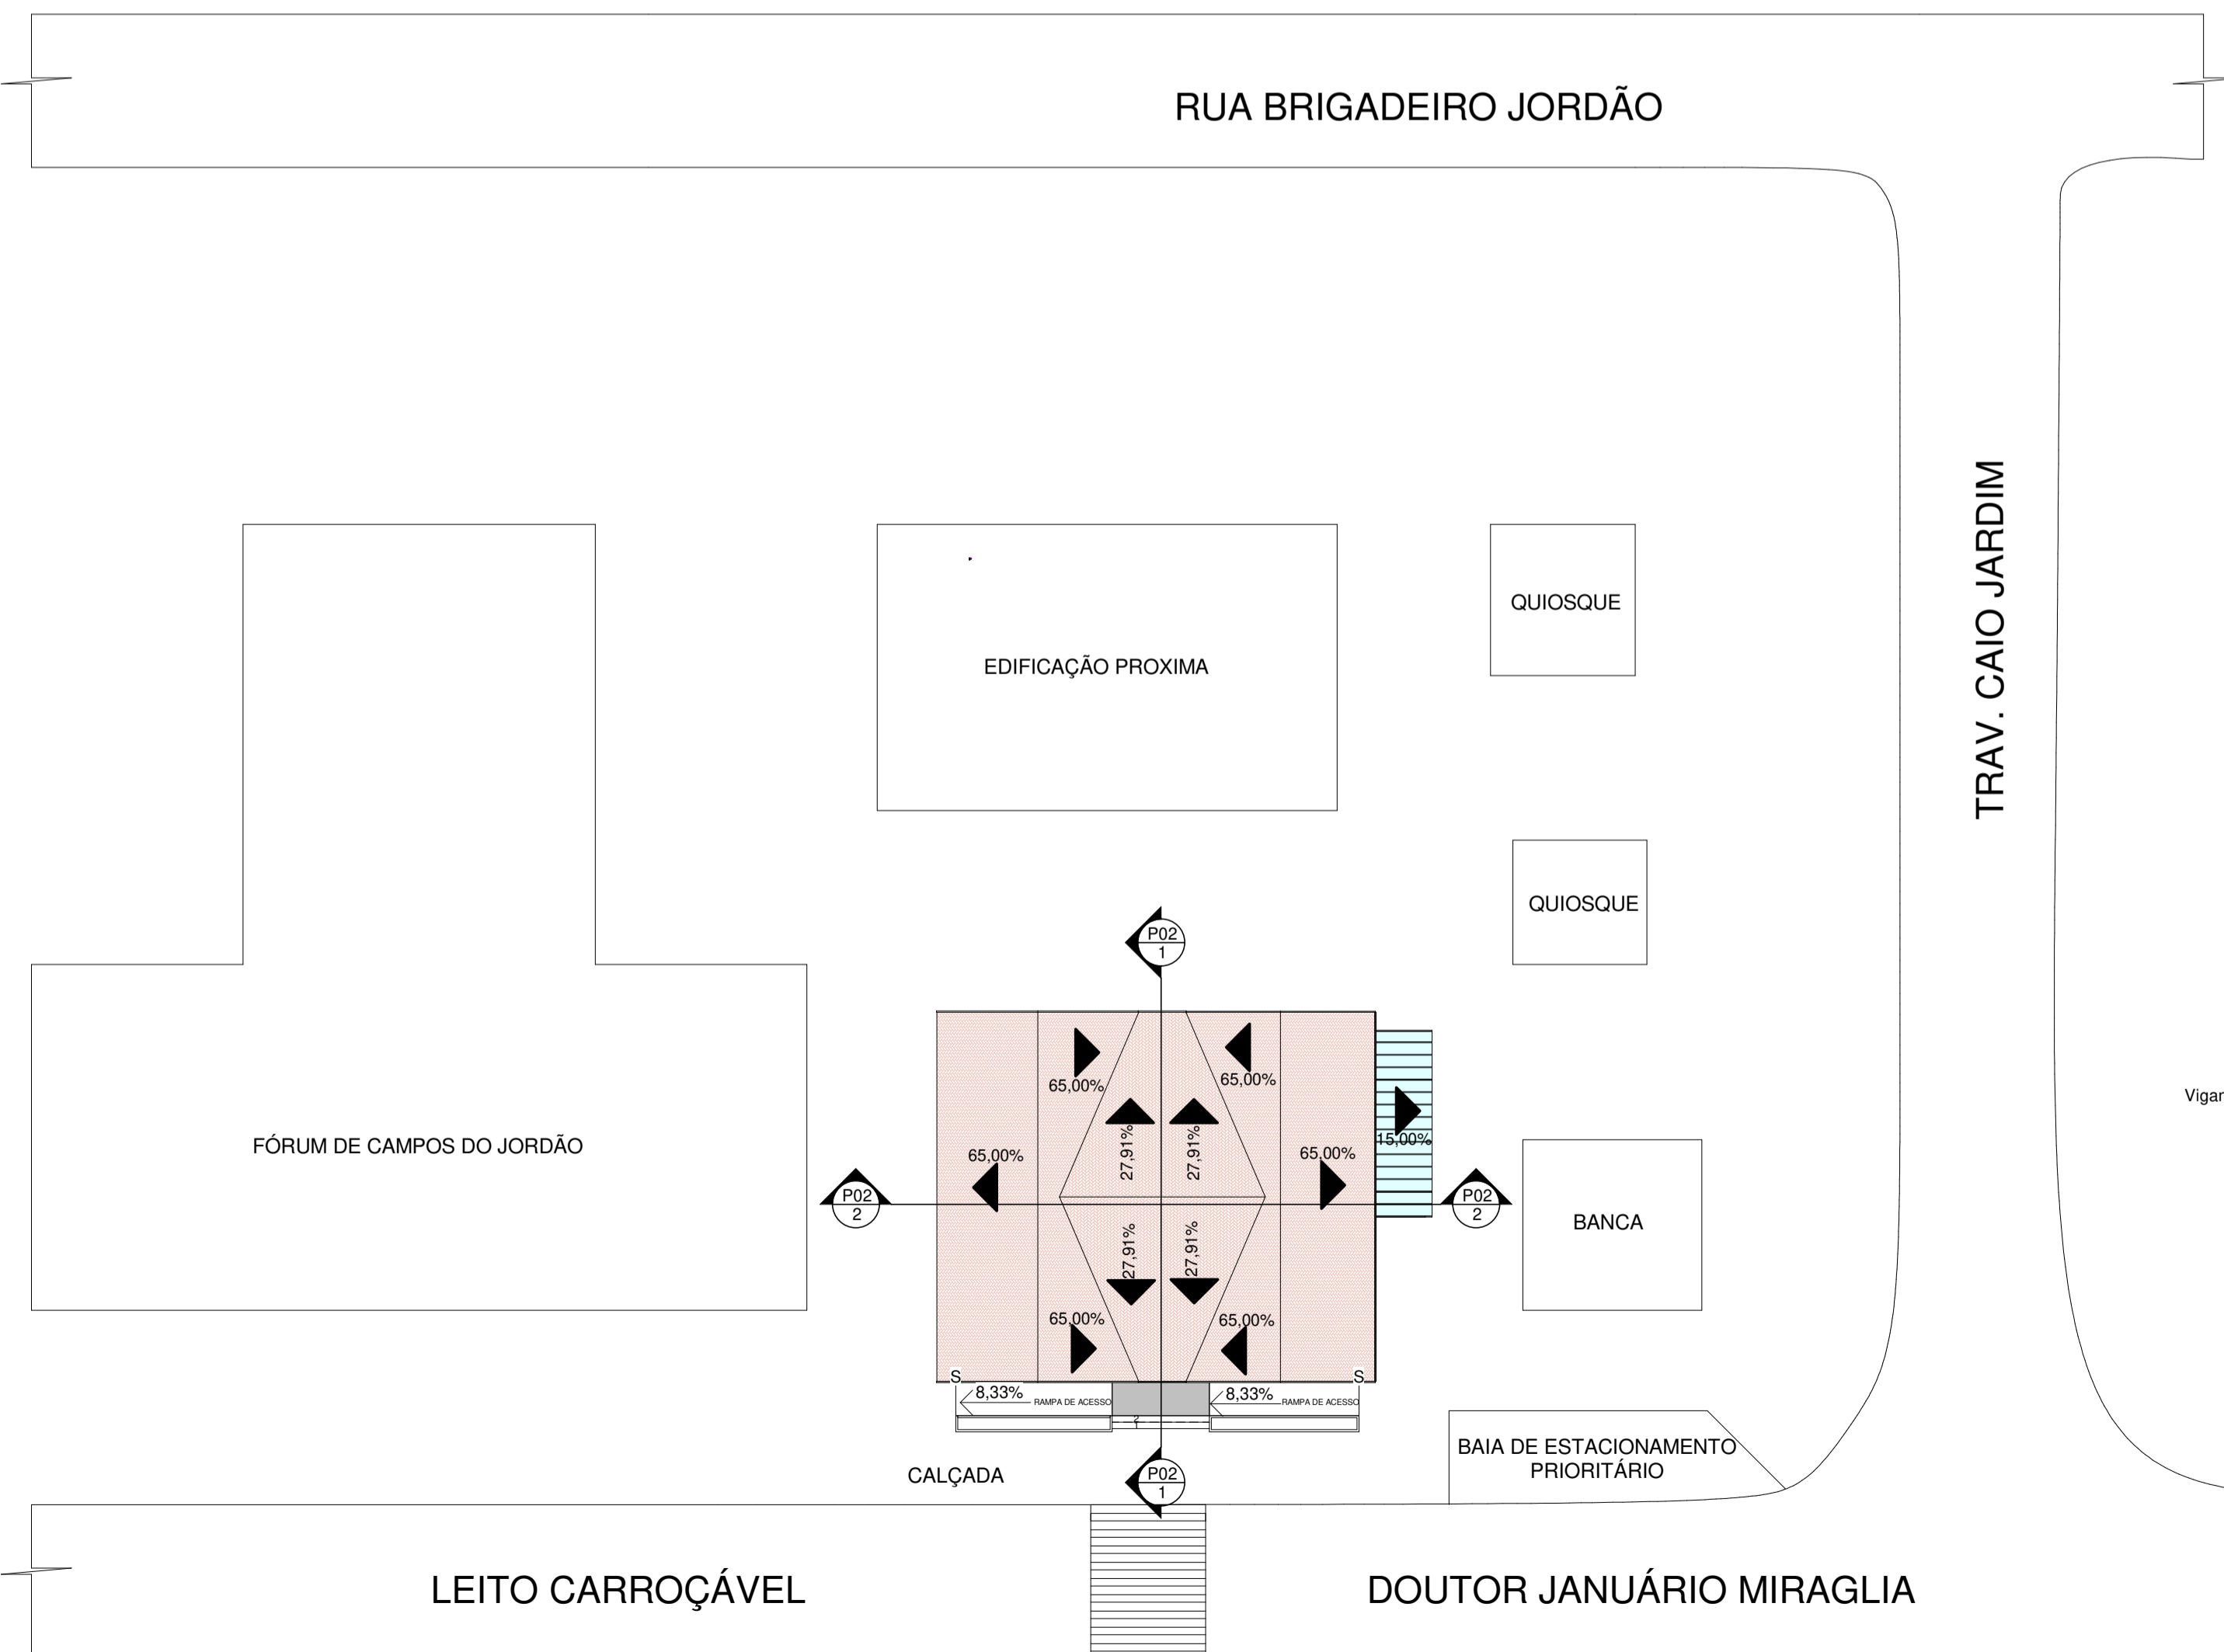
RUA BRIGADEIRO JORDÃO

TRAV. CAIO JARDIM

QUIOSQUE

EDIFICAÇÃO PROXIMA

QUIOSQUE

P02
1

65,00%

65,00%

FÓRUM DE CAMPOS DO JORDÃO

27,91%

27,91%

15,00%

65,00%

65,00%

Vigar

P02
2

P02
2

BANCA

27,91%

27,91%

65,00%

65,00%

S

S

8,33%

RAMPA DE ACESSO

8,33%

RAMPA DE ACESSO

BAIA DE ESTACIONAMENTO PRIORITÁRIO

CALÇADA

P02
1

LEITO CARROÇÁVEL

DOUTOR JANUÁRIO MIRAGLIA